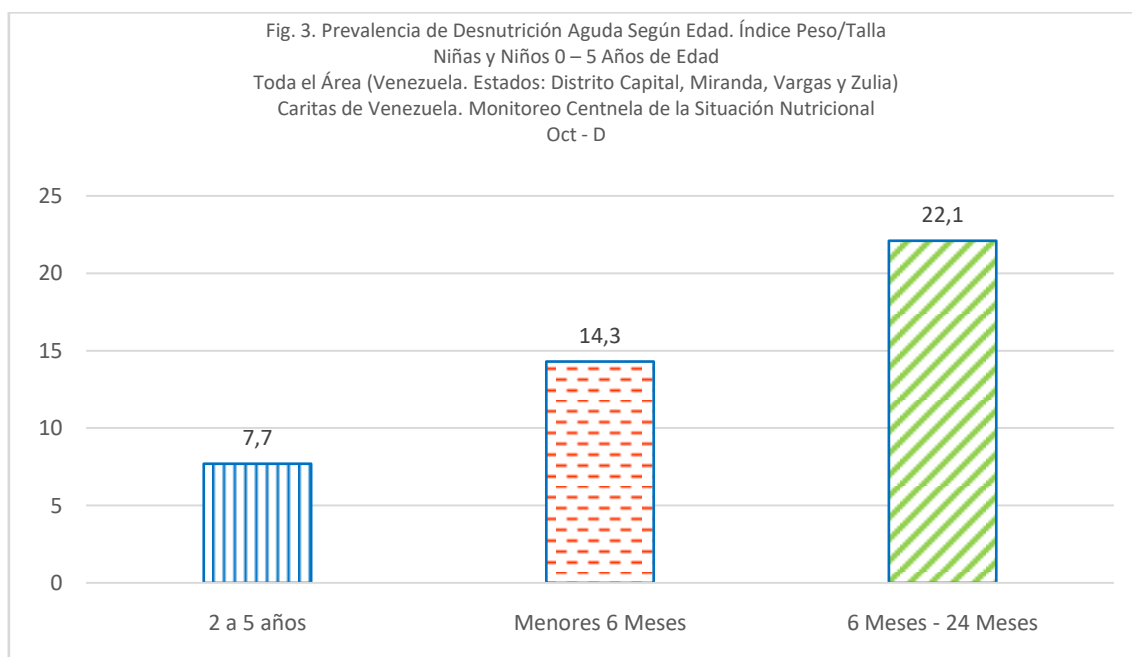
Fig. 3. Prevalencia de Desnutrición Aguda Según Edad. Índice Peso/Talla
Niñas y Niños 0 – 5 Años de Edad
Toda el Área (Venezuela. Estados: Distrito Capital, Miranda, Vargas y Zulia)
Caritas de Venezuela. Monitoreo Centnela de la Situación Nutricional
Oct - D

25
20
15
10
5
0

7,7
14,3
22,1

2 a 5 años
Menores 6 Meses
6 Meses - 24 Meses